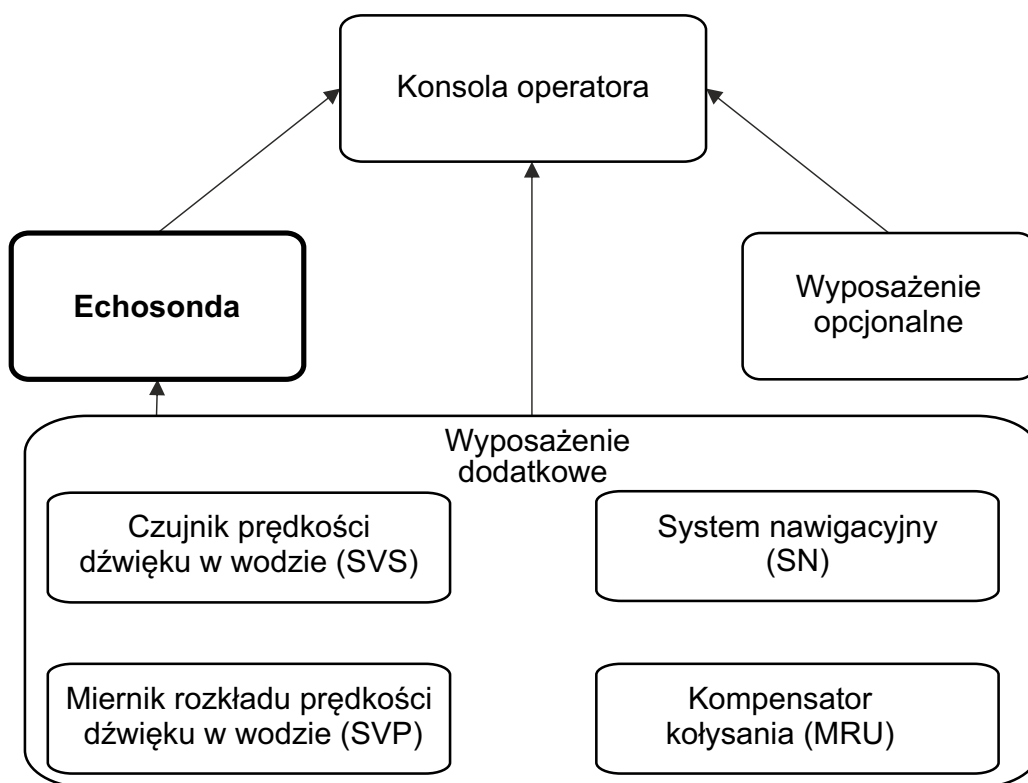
Konsola operatora

Echosonda

Wyposażenie opcjonalne

Wyposażenie dodatkowe

Czujnik prędkości dźwięku w wodzie (SVS)

System nawigacyjny (SN)

Miernik rozkładu prędkości dźwięku w wodzie (SVP)

Kompensator kołysania (MRU)